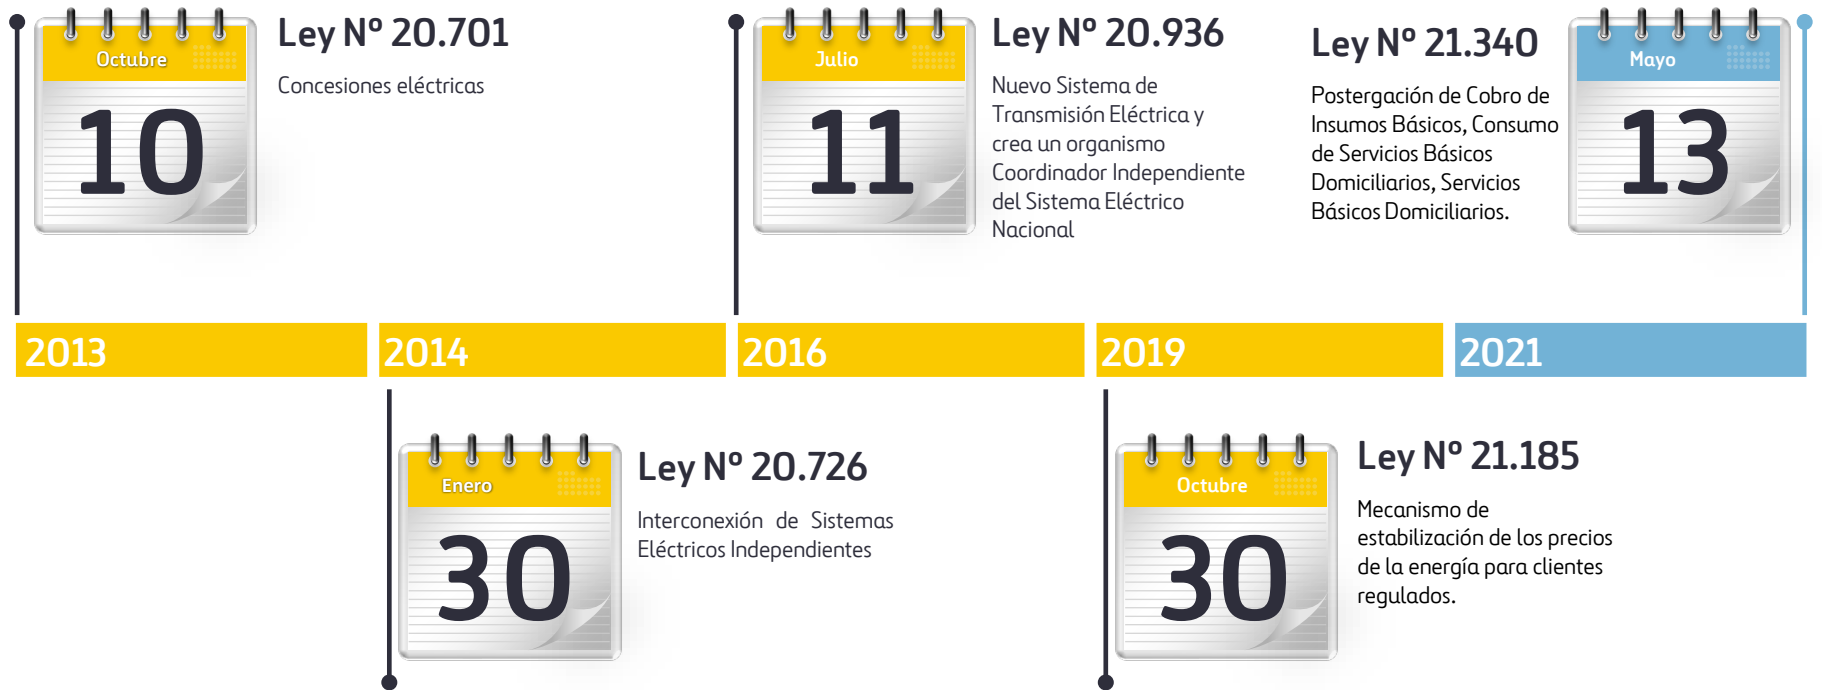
Octubre
10
Ley Nº 20.701
Concesiones eléctricas

Julio
11
Ley Nº 20.936
Nuevo Sistema de Transmisión Eléctrica y crea un organismo Coordinador Independiente del Sistema Eléctrico Nacional

Ley Nº 21.340
Postergación de Cobro de Insumos Básicos, Consumo de Servicios Básicos Domiciliarios, Servicios Básicos Domiciliarios.

Mayo
13

2013
2014
2016
2019
2021

Enero
30
Ley Nº 20.726
Interconexión de Sistemas Eléctricos Independientes

Octubre
30
Ley Nº 21.185
Mecanismo de estabilización de los precios de la energía para clientes regulados.